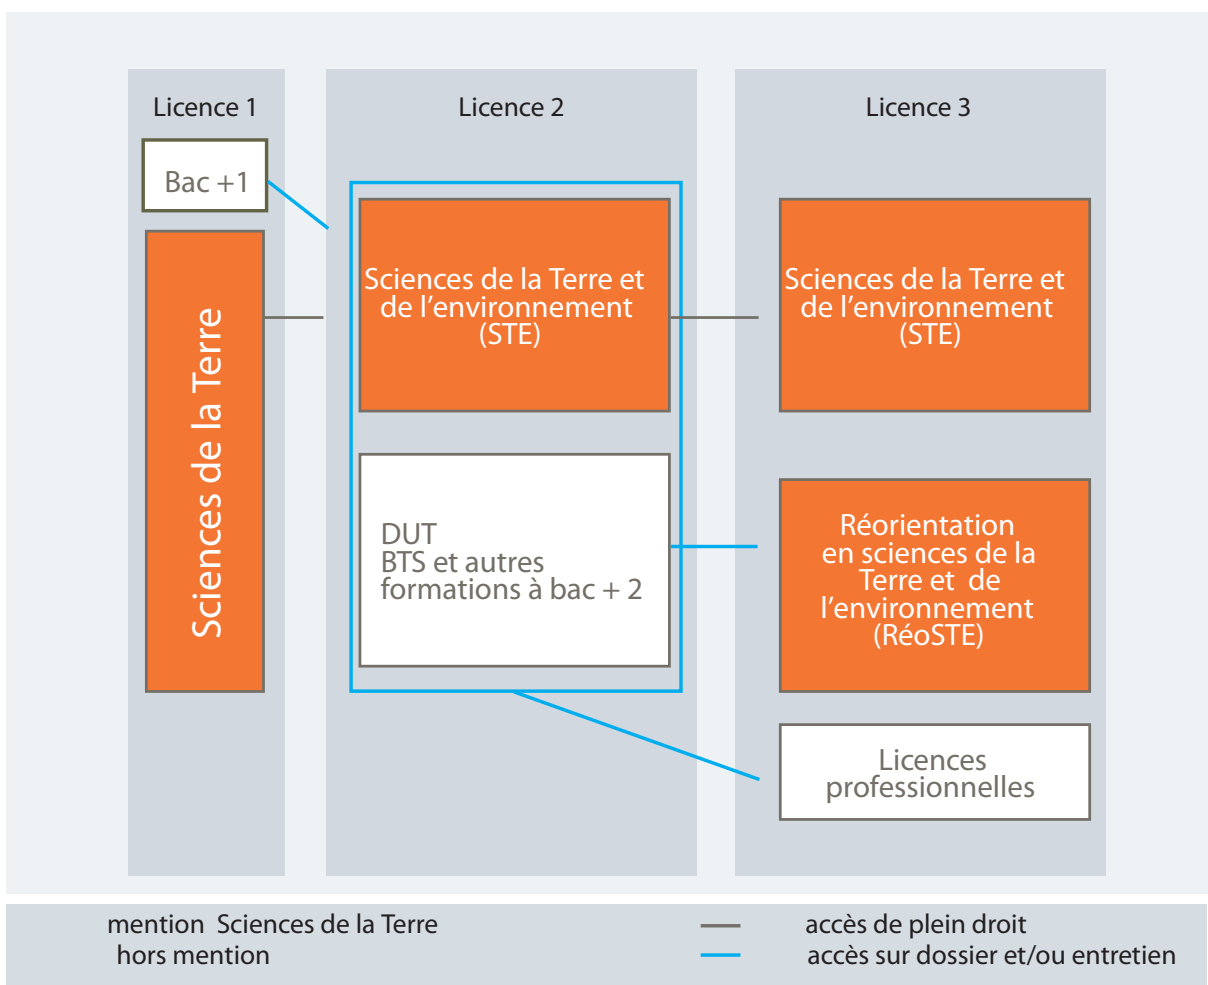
Licence 1

Bac +1

Sciences de la Terre

Licence 2

Sciences de la Terre et de l'environnement (STE)

DUT
BTS et autres formations à bac + 2

Licence 3

Sciences de la Terre et de l'environnement (STE)

Réorientation en sciences de la Terre et de l'environnement (RéoSTE)

Licences professionnelles

mention Sciences de la Terre
hors mention

accès de plein droit
accès sur dossier et/ou entretien